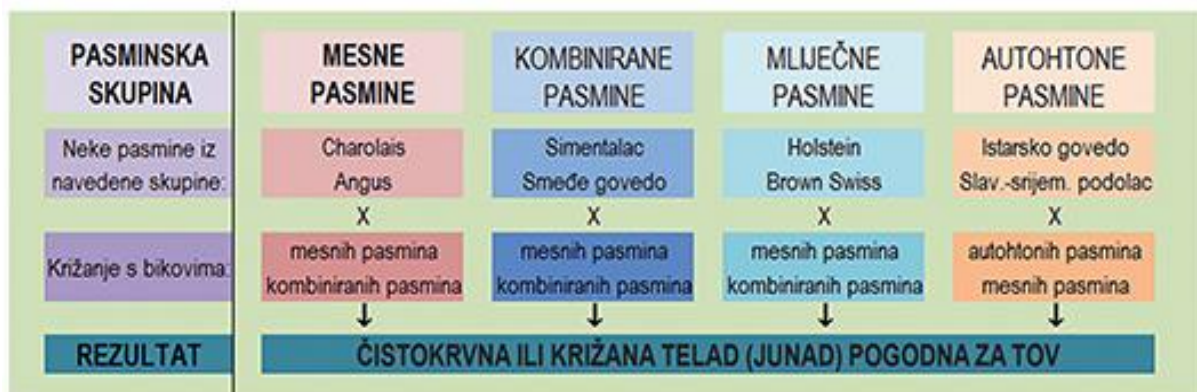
| PASMINSKA SKUPINA | MESNE PASMINE | KOMBINIRANE PASMINE | MLIJEČNE PASMINE | AUTOHTONE PASMINE |
|---|---|---|---|---|
| Neke pasmine iz navedene skupine: | Charolais Angus | Simentalac Smeđe govedo | Holstein Brown Swiss | Istarsko govedo Slav.-srijem. podolac |
| | X | X | X | X |
| Križanje s bikovima: | mesnih pasmina kombiniranih pasmina | mesnih pasmina kombiniranih pasmina | mesnih pasmina kombiniranih pasmina | autohtonih pasmina mesnih pasmina |
| | ↓ | ↓ | ↓ | ↓ |
| REZULTAT | ČISTOKRVNA ILI KRIŽANA TELAD (JUNAD) POGODNA ZA TOV | | | |